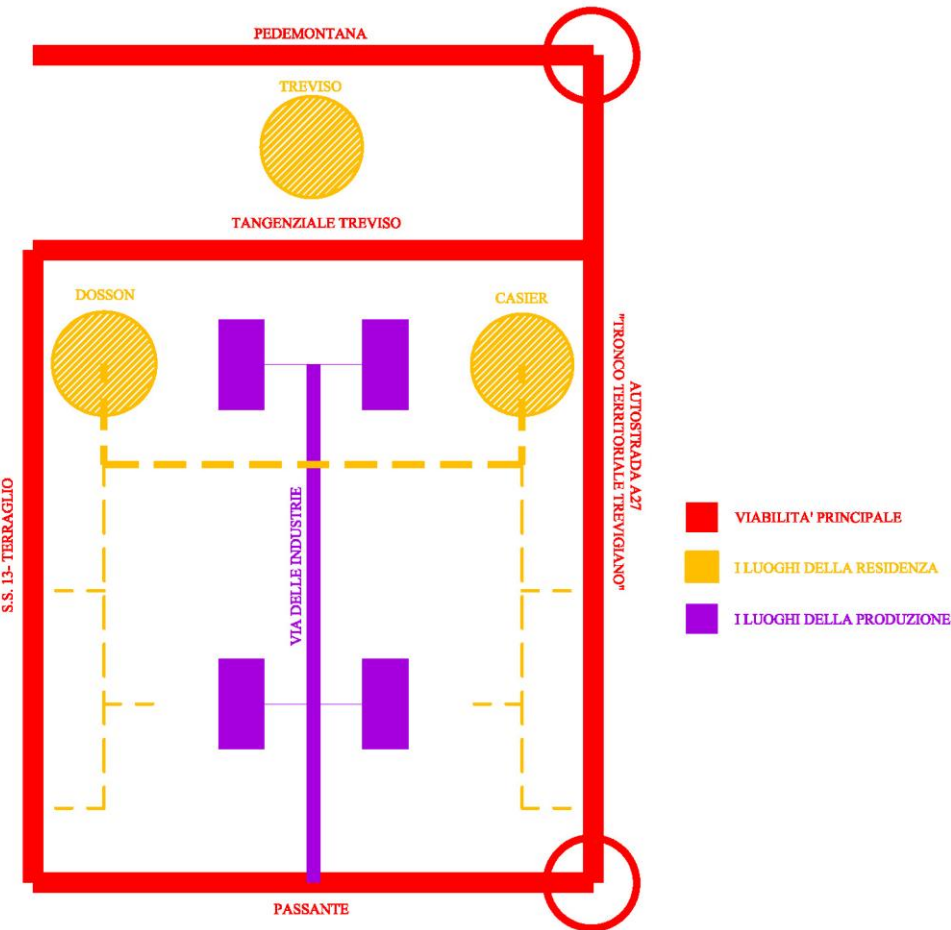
PEDEMONTANA

TREVISO

TANGENZIALE TREVISO

DOSSON

CASIER

AUTOSTRADA A27
"TRONCO TERRITORIALE TREVIGIANO"

S.S. 13- TERRAGLIO

VIA DELLE INDUSTRIE

PASSANTE

VIABILITA' PRINCIPALE

I LUOGHI DELLA RESIDENZA

I LUOGHI DELLA PRODUZIONE